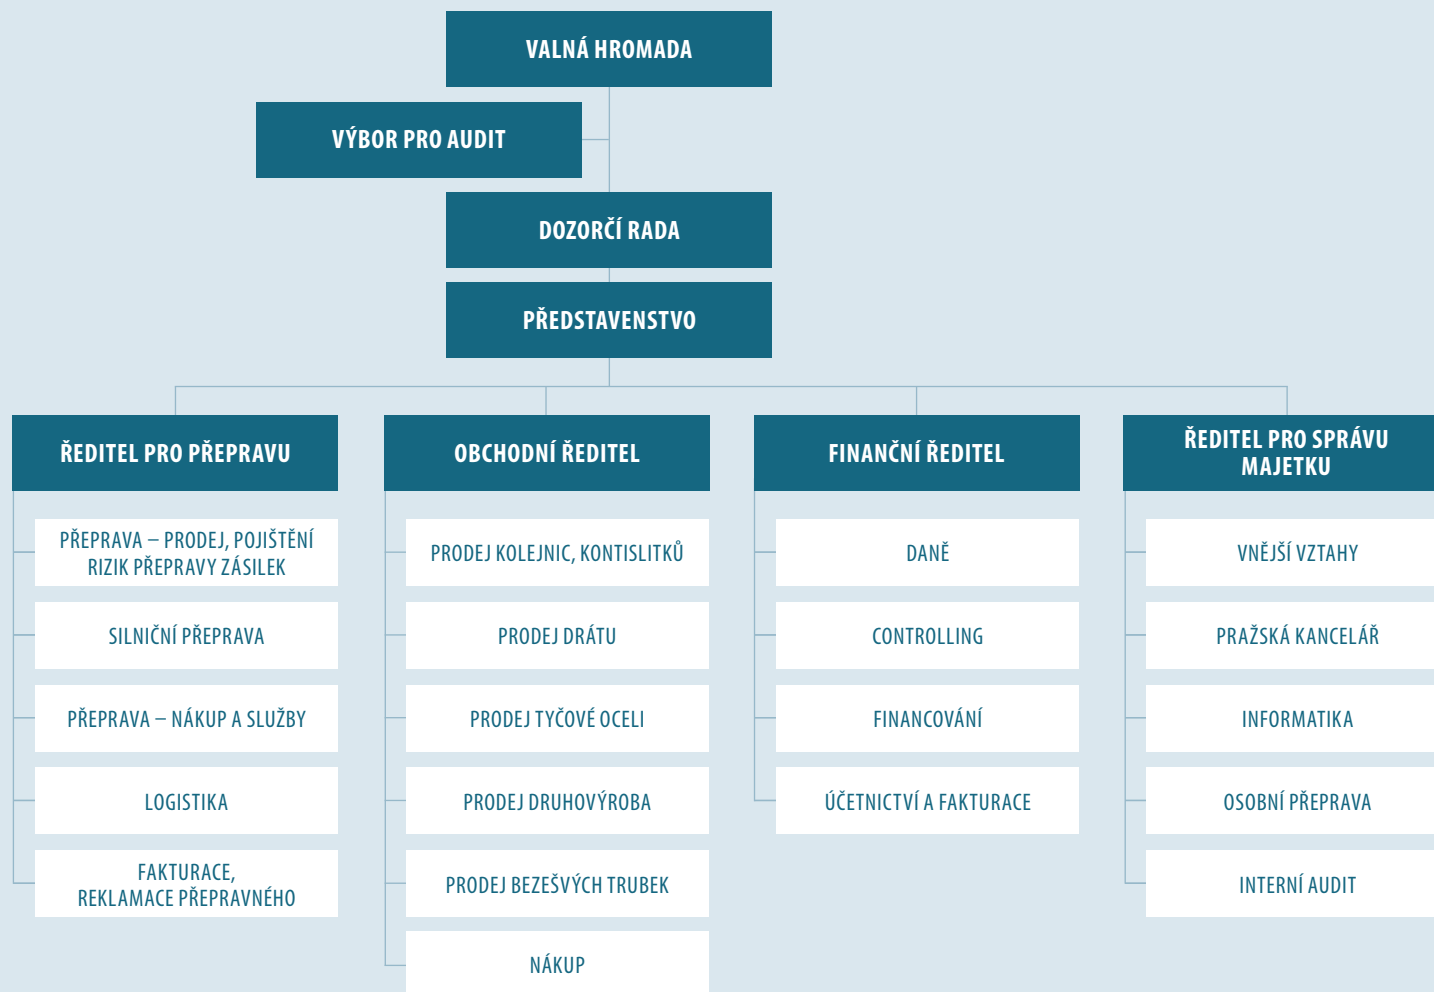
VALNÁ HROMADA

VÝBOR PRO AUDIT

DOZORČÍ RADA

PŘEDSTAVENSTVO

ŘEDITEL PRO PŘEPRAVU

PŘEPRAVA – PRODEJ, POJIŠTĚNÍ RIZIK PŘEPRAVY ZÁSILEK

SILNIČNÍ PŘEPRAVA

PŘEPRAVA – NÁKUP A SLUŽBY

LOGISTIKA

FAKTURACE, REKLAMACE PŘEPRAVNÉHO

OBCHODNÍ ŘEDITEL

PRODEJ KOLEJNIC, KONTISLITKŮ

PRODEJ DRÁTU

PRODEJ TYČOVÉ OCELI

PRODEJ DRUHOVÝROBA

PRODEJ BEZEŠVÝCH TRUBEK

NÁKUP

FINANČNÍ ŘEDITEL

DANĚ

CONTROLLING

FINANCOVÁNÍ

ÚČETNICTVÍ A FAKTURACE

ŘEDITEL PRO SPRÁVU MAJETKU

VNĚJŠÍ VZTAHY

PRAŽSKÁ KANCELÁŘ

INFORMATIKA

OSOBNÍ PŘEPRAVA

INTERNÍ AUDIT